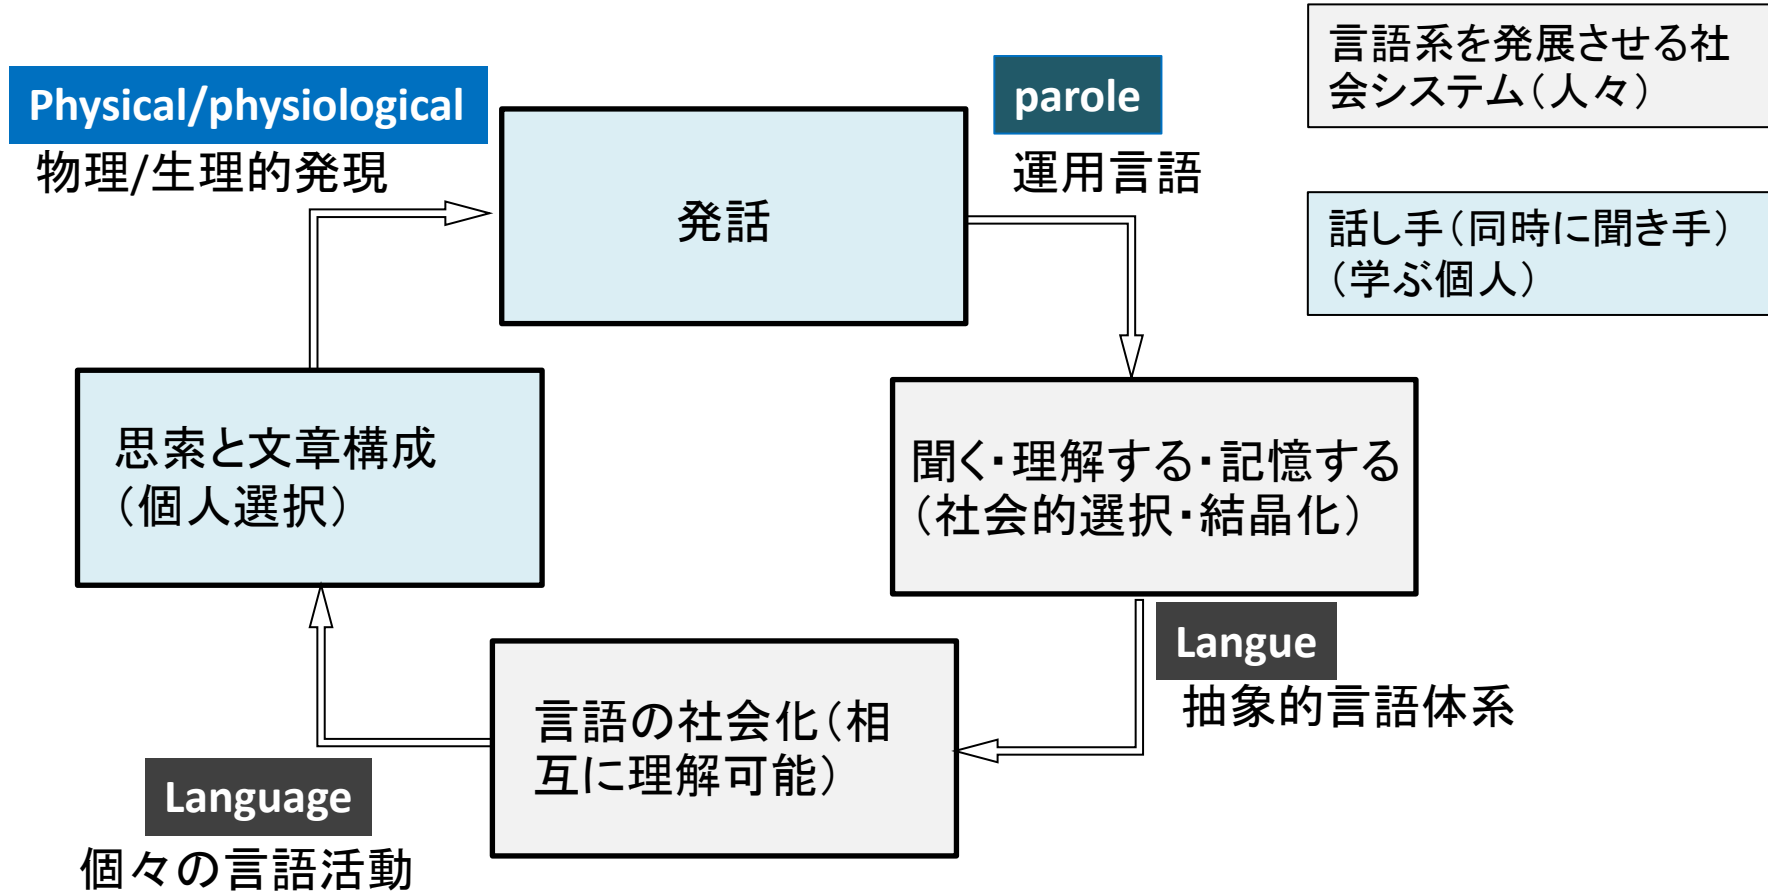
言語系を発展させる社会システム（人々）

話し手（同時に聞き手）（学ぶ個人）

Physical/physiological
物理/生理的発現

発話

parole
運用言語

聞く・理解する・記憶する（社会的選択・結晶化）

Langue
抽象的言語体系

言語の社会化（相互に理解可能）

Language
個々の言語活動

思索と文章構成（個人選択）